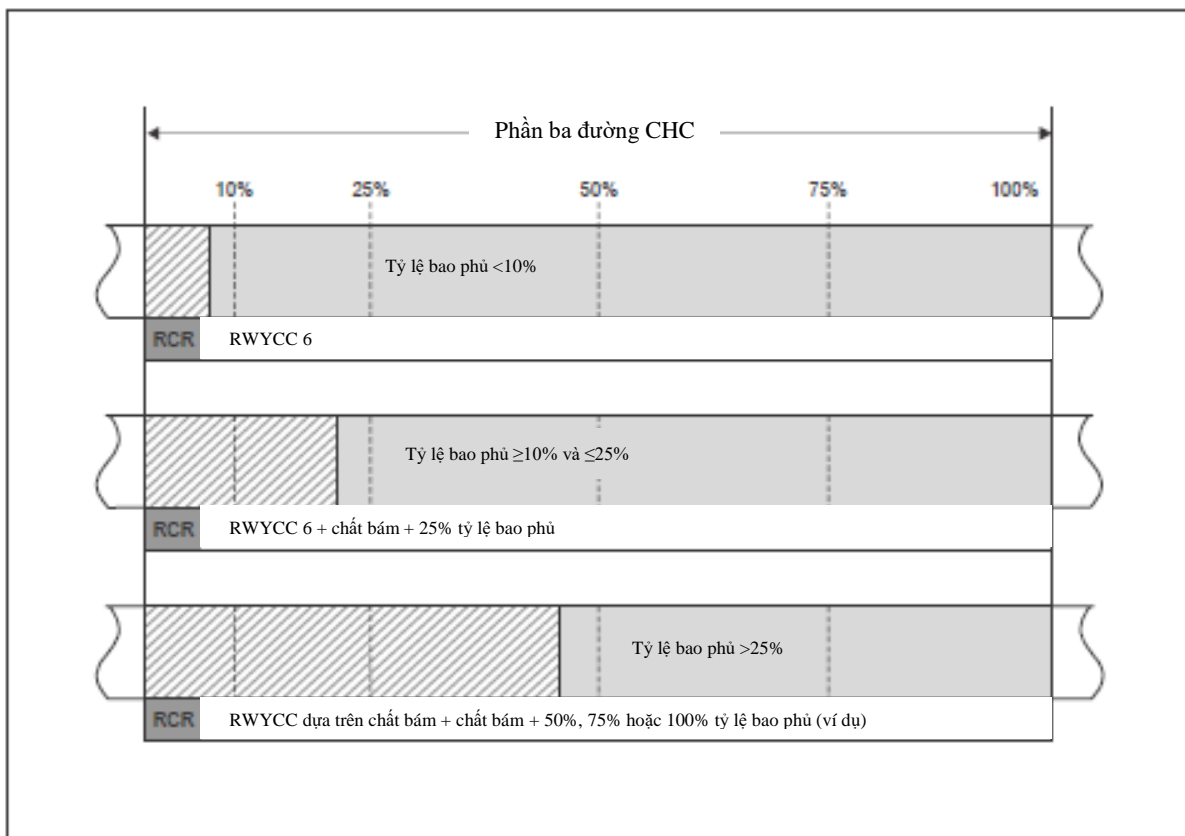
Phần ba đường CHC

10%
25%
50%
75%
100%

Tỷ lệ bao phủ <10%

RCR
RWYCC 6

Tỷ lệ bao phủ ≥10% và ≤25%

RCR
RWYCC 6 + chất bám + 25% tỷ lệ bao phủ

Tỷ lệ bao phủ >25%

RCR
RWYCC dựa trên chất bám + chất bám + 50%, 75% hoặc 100% tỷ lệ bao phủ (ví dụ)